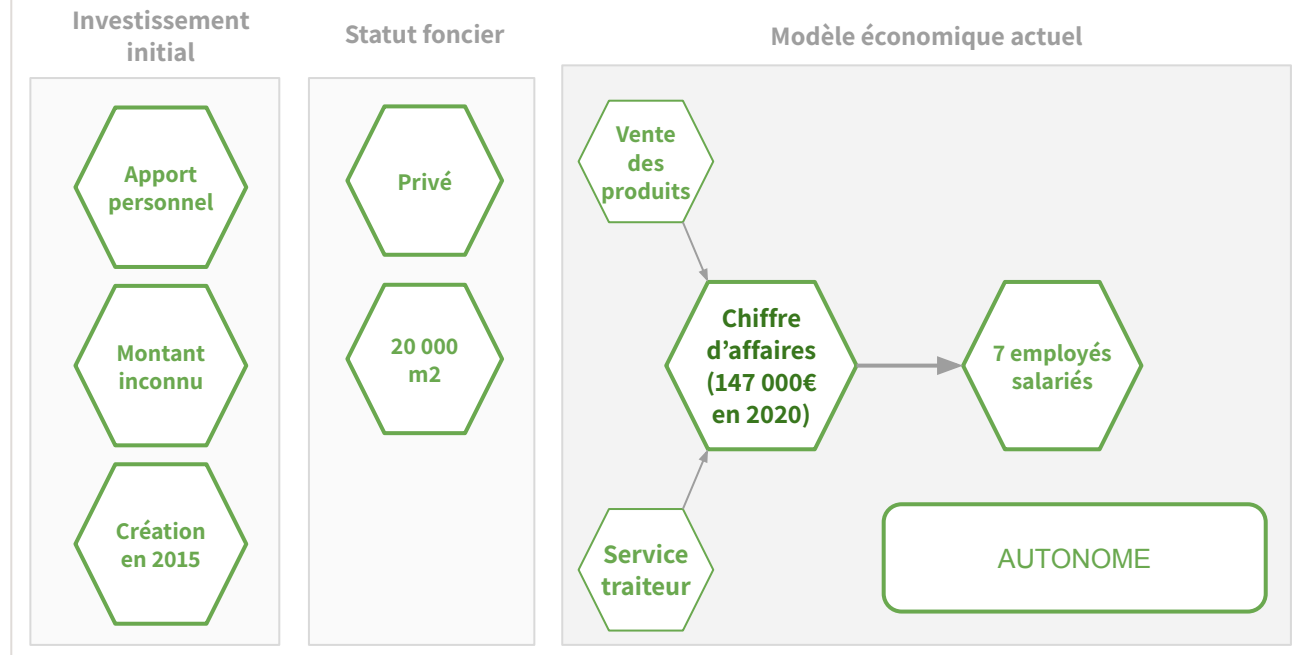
Investissement initial

Apport personnel

Montant inconnu

Création en 2015

Statut foncier

Privé

20 000 m2

Modèle économique actuel

Vente des produits

Chiffre d'affaires (147 000€ en 2020)

7 employés salariés

Service traiteur

AUTONOME